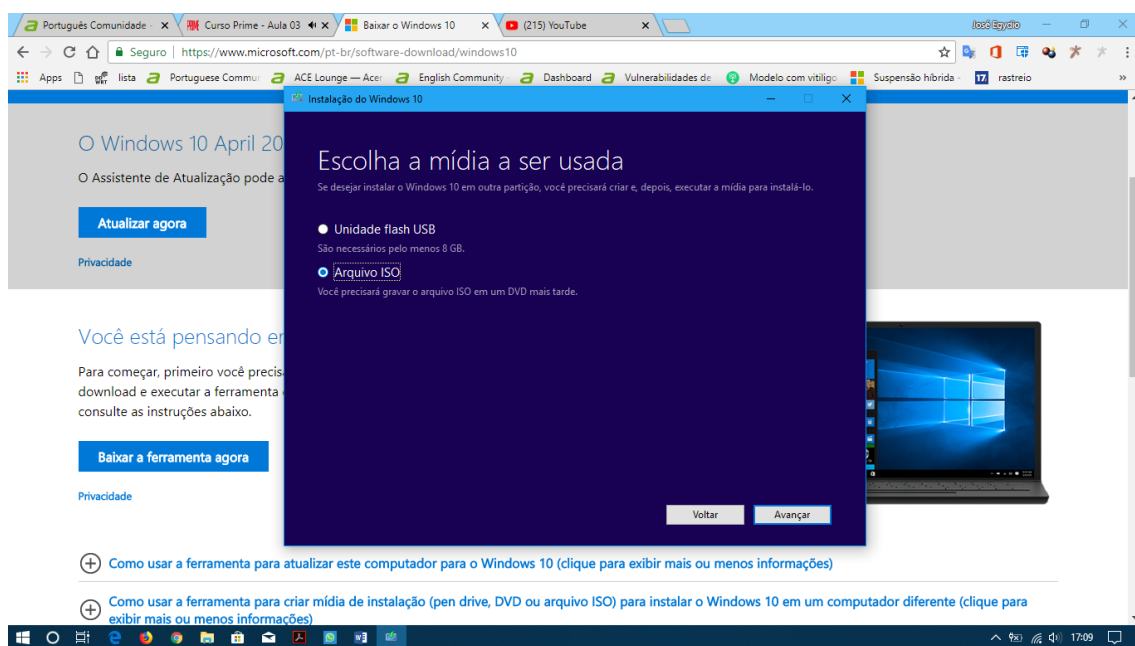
Português Comunidade ×
Curso Prime - Aula 03 ×
Baixar o Windows 10 ×
(215) YouTube ×
José Egydio

Seguro | https://www.microsoft.com/pt-br/software-download/windows10

Apps lista Portuguese Commu ACE Lounge — Acer English Community Dashboard Vulnerabilidades de Modelo com vitiligo Suspensão híbrida rastreio »

O Windows 10 April 20

O Assistente de Atualização pode a

Atualizar agora

Privacidade

Você está pensando er

Para começar, primeiro você precisa download e executar a ferramenta consulte as instruções abaixo.

Baixar a ferramenta agora

Privacidade

Instalação do Windows 10

Escolha a mídia a ser usada

Se desejar instalar o Windows 10 em outra partição, você precisará criar e, depois, executar a mídia para instalá-lo.

Unidade flash USB

São necessários pelo menos 8 GB.

Arquivo ISO

Você precisará gravar o arquivo ISO em um DVD mais tarde.

Voltar

Avançar

Como usar a ferramenta para atualizar este computador para o Windows 10 (clique para exibir mais ou menos informações)

Como usar a ferramenta para criar mídia de instalação (pen drive, DVD ou arquivo ISO) para instalar o Windows 10 em um computador diferente (clique para exibir mais ou menos informações)

17:09